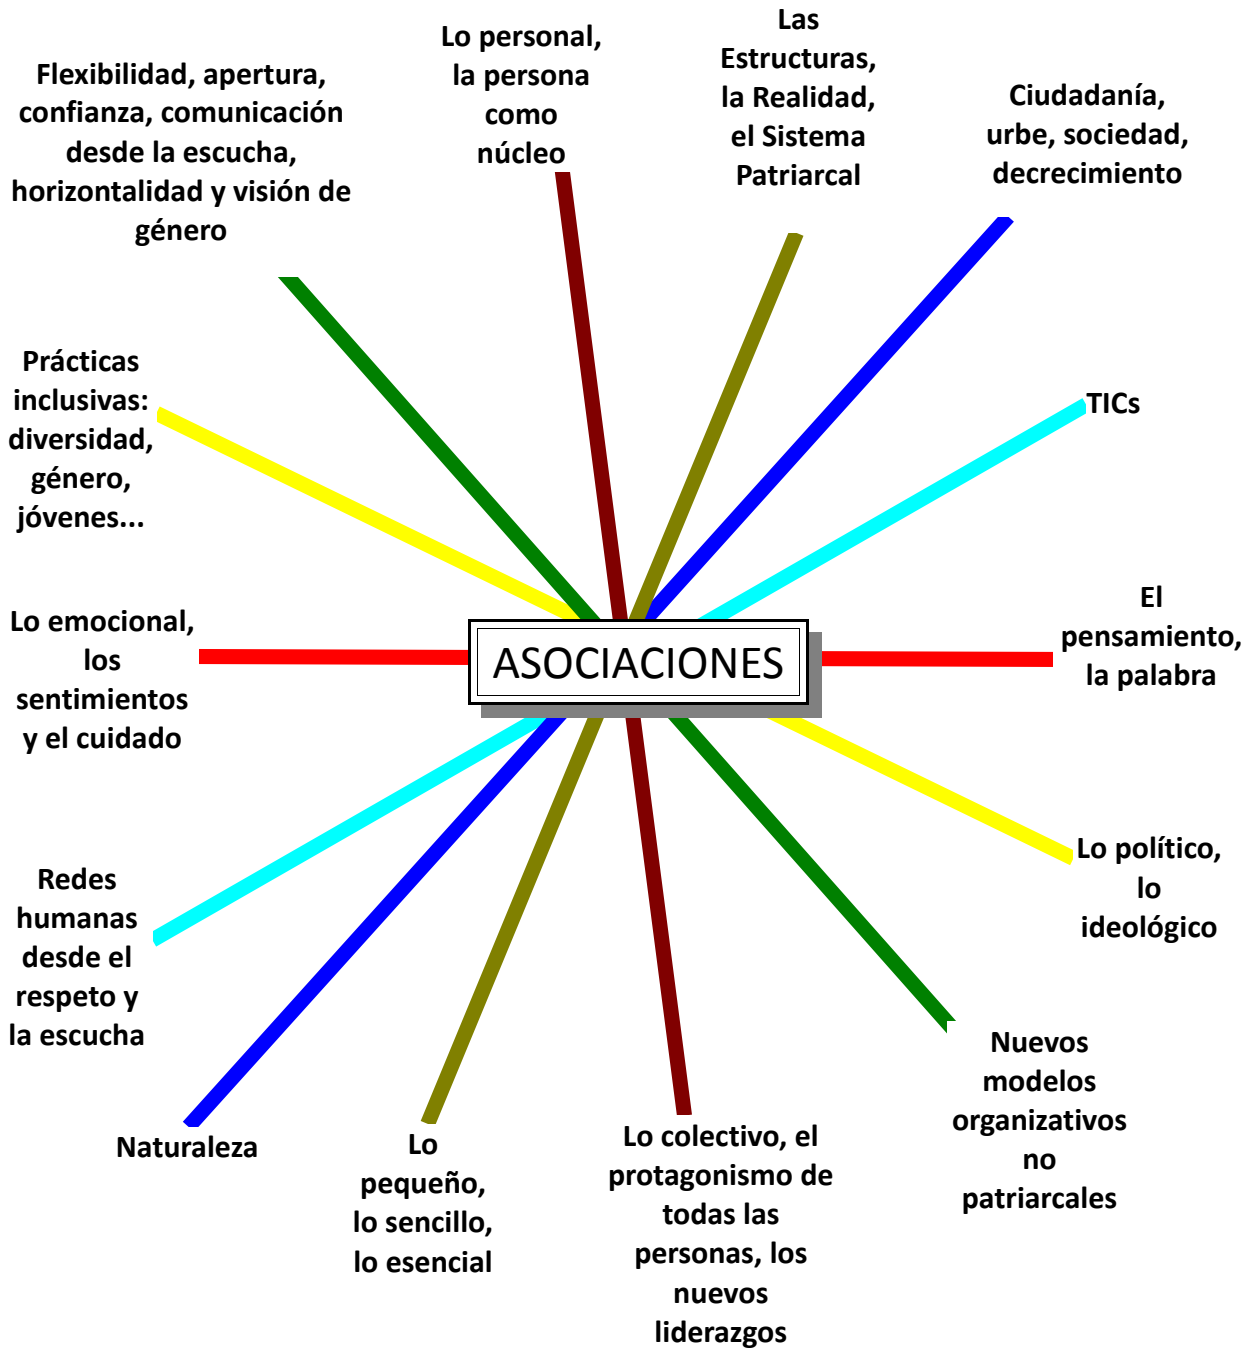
ASOCIACIONES

Lo personal, la persona como núcleo

Las Estructuras, la Realidad, el Sistema Patriarcal

Ciudadanía, urbe, sociedad, decrecimiento

TICs

El pensamiento, la palabra

Lo político, lo ideológico

Nuevos modelos organizativos no patriarcales

Lo colectivo, el protagonismo de todas las personas, los nuevos liderazgos

Lo pequeño, lo sencillo, lo esencial

Naturaleza

Redes humanas desde el respeto y la escucha

Lo emocional, los sentimientos y el cuidado

Prácticas inclusivas: diversidad, género, jóvenes...

Flexibilidad, apertura, confianza, comunicación desde la escucha, horizontalidad y visión de género